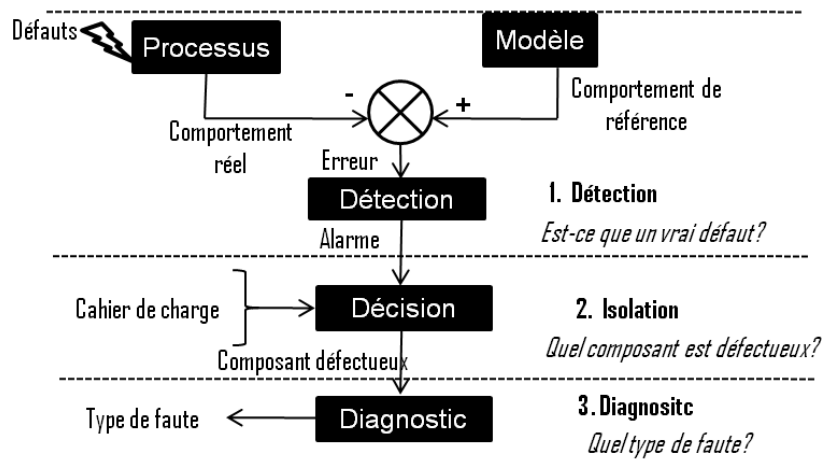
Défauts

Processus

Modèle

-

+

Comportement de référence

Comportement réel

Erreur

Détection

1. Détection

*Est-ce que un vrai défaut?*

Alarme

Cahier de charge

Décision

2. Isolation

*Quel composant est défectueux?*

Composant défectueux

Type de faute

Diagnostic

3. Diagnositc

*Quel type de faute?*